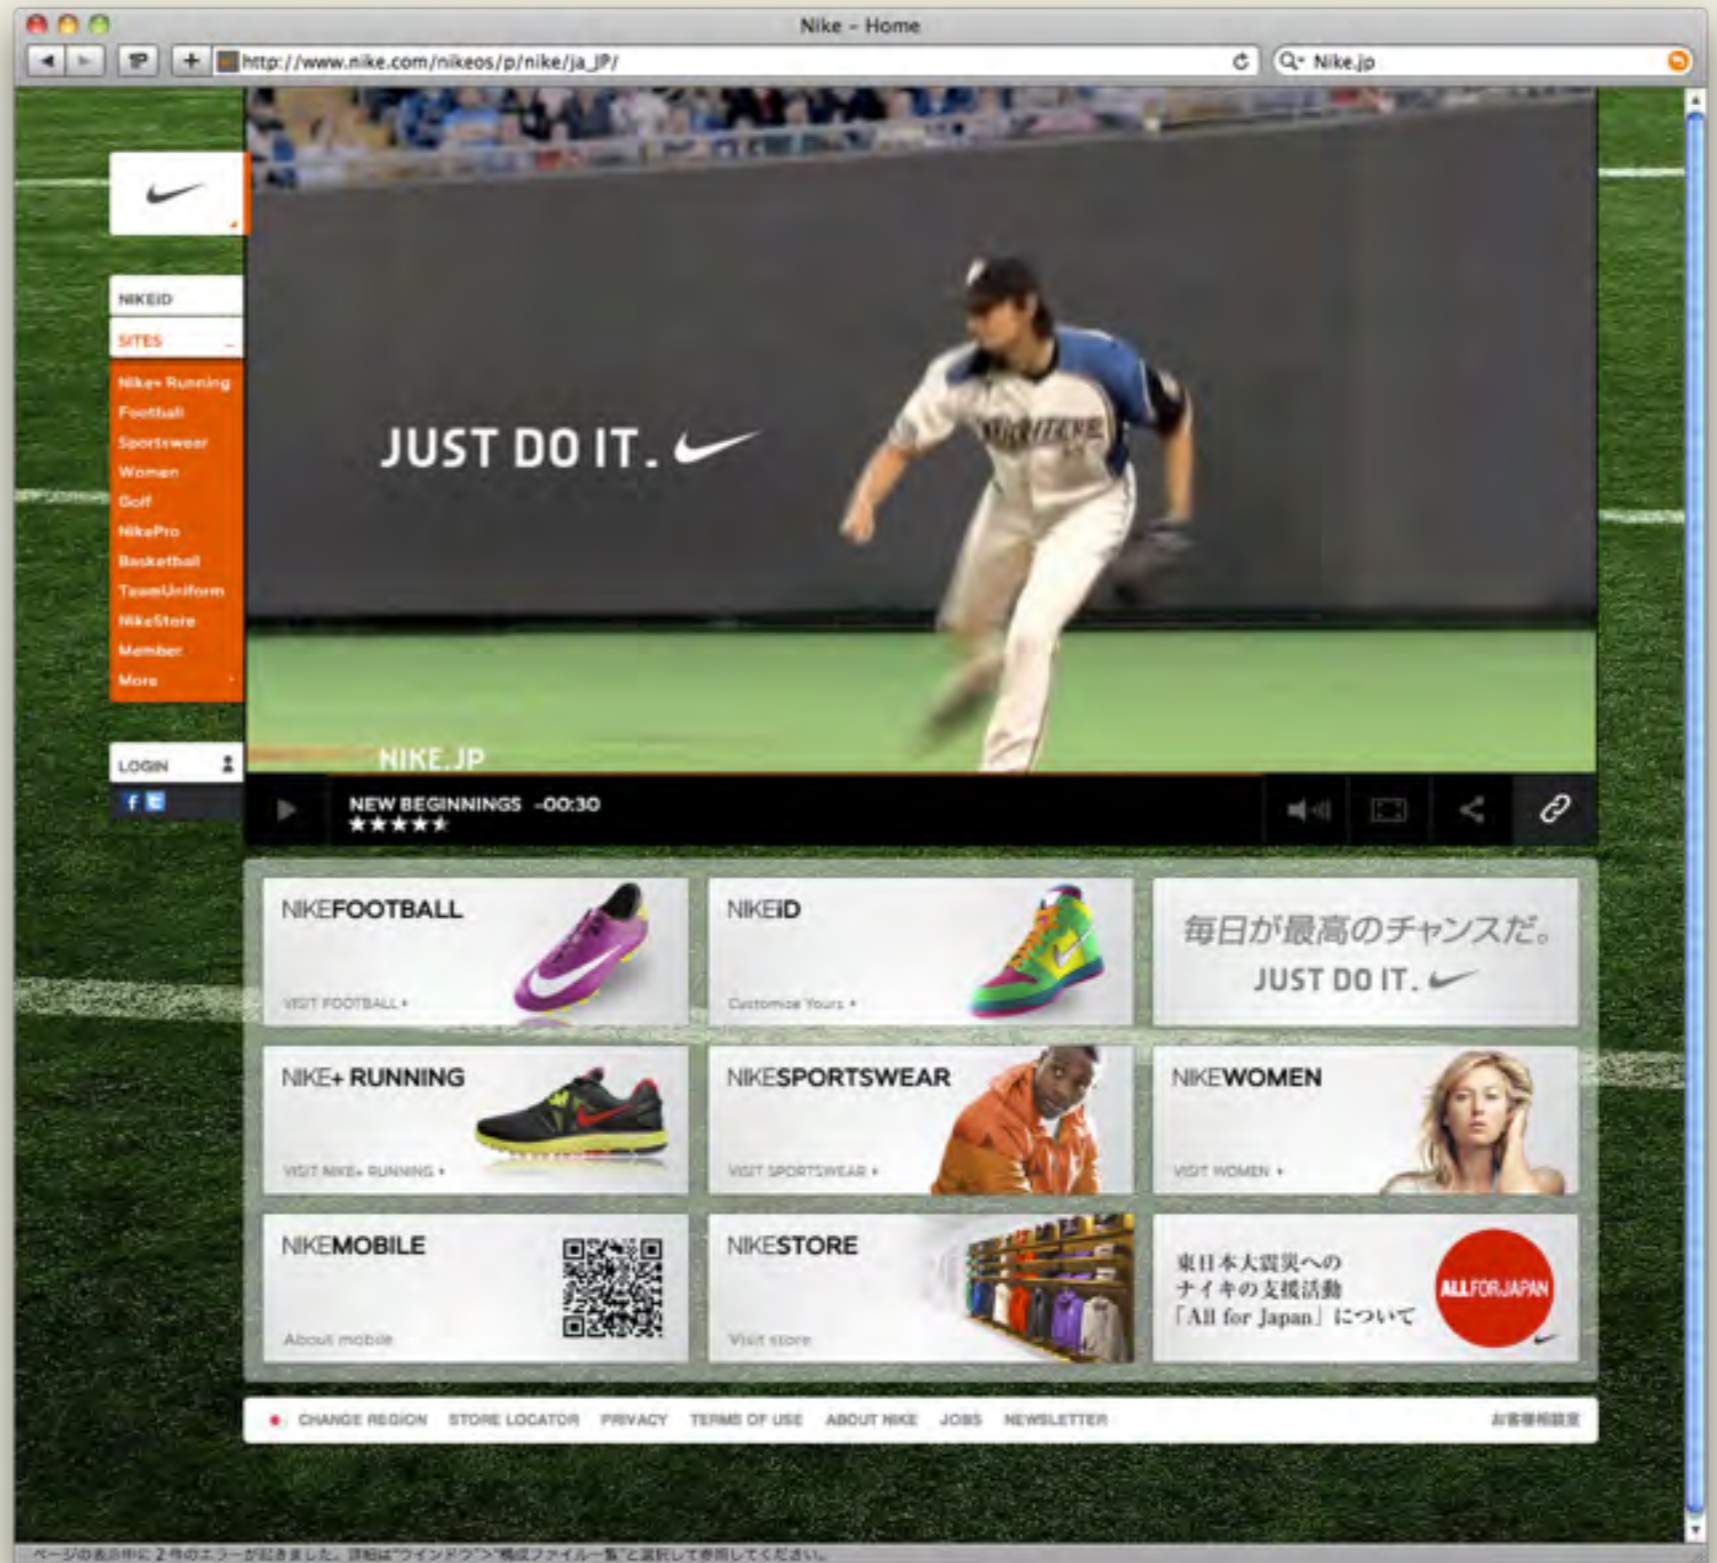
Nike - Home

http://www.nike.com/nikeos/p/nike/ja_JP/

Nike.jp

NIKEID

SITES

Nike+ Running
Football
Sportswear
Women
Golf
NikePro
Basketball
TeamUniform
NikeStore
Member
More

LOGIN

JUST DO IT.

NIKE.JP

NEW BEGINNINGS -00:30
★★★★★

NIKEFOOTBALL
VISIT FOOTBALL ▸

NIKEiD
Customize Yours ▸

毎日が最高のチャンスだ。
JUST DO IT.

NIKE+ RUNNING
VISIT NIKE+ RUNNING ▸

NIKESPORTSWEAR
VISIT SPORTSWEAR ▸

NIKEWOMEN
VISIT WOMEN ▸

NIKEMOBILE
About mobile

NIKESTORE
Visit store

東日本大震災への
ナイキの支援活動
「All for Japan」について

ALL FOR JAPAN

CHANGE REGION STORE LOCATOR PRIVACY TERMS OF USE ABOUT NIKE JOBS NEWSLETTER

お客様相談室

ページの表示中に 2 件のエラーが起きました。詳細は"ウインドウ">"構成ファイル一覧"と選択して参照してください。